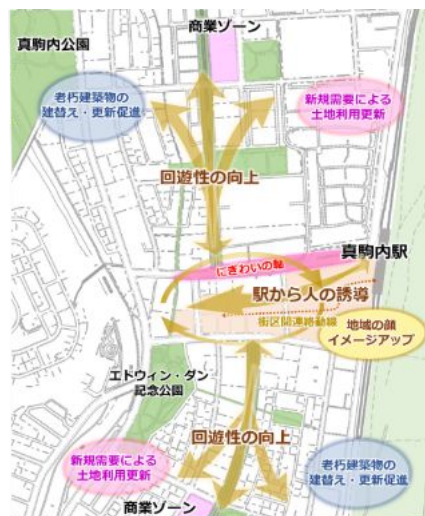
商業ゾーン

真駒内公園

老朽建築物の建替え・更新促進

新規需要による土地利用更新

回遊性の向上

真駒内駅

にぎわいの軸

駅から人の誘導

街区間連絡動線

地域の顔イメージアップ

エドウィン・ダン記念公園

回遊性の向上

新規需要による土地利用更新

老朽建築物の建替え・更新促進

商業ゾーン